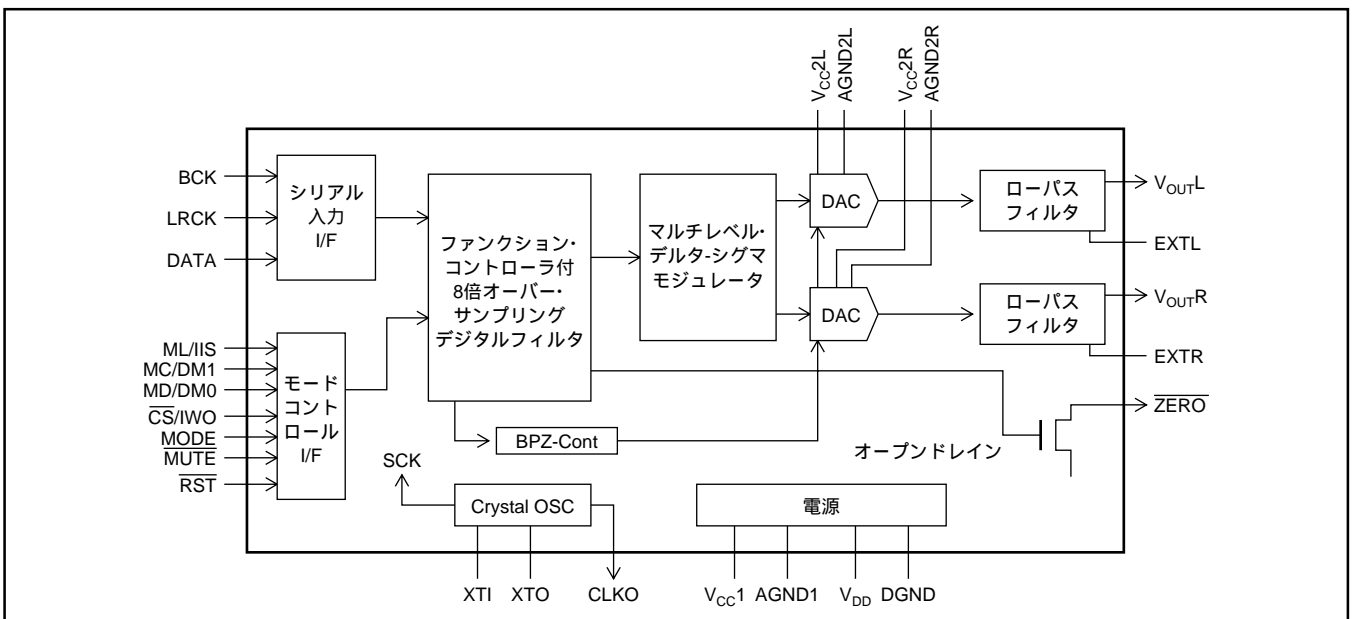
$V_{CC}2L$ AGND2L $V_{CC}2R$ AGND2R

BCK
LRCK
DATA

シリアル 入力 I/F

ファンクション・コントローラ付 8倍オーバー・サンプリング デジタルフィルタ

マルチレベル・デルタ-シグマ モジュレータ

DAC

DAC

ローパス フィルタ

ローパス フィルタ

$V_{OUT}L$

EXTL

$V_{OUT}R$

EXTR

ML/IIS
MC/DM1
MD/DM0
$\overline{CS}$/IWO
$\overline{MODE}$
$\overline{MUTE}$
$\overline{RST}$

モード コント ロール I/F

BPZ-Cont

$\overline{ZERO}$

オープンドレイン

SCK

Crystal OSC

電源

XTI XTO CLKO $V_{CC}1$ AGND1 $V_{DD}$ DGND